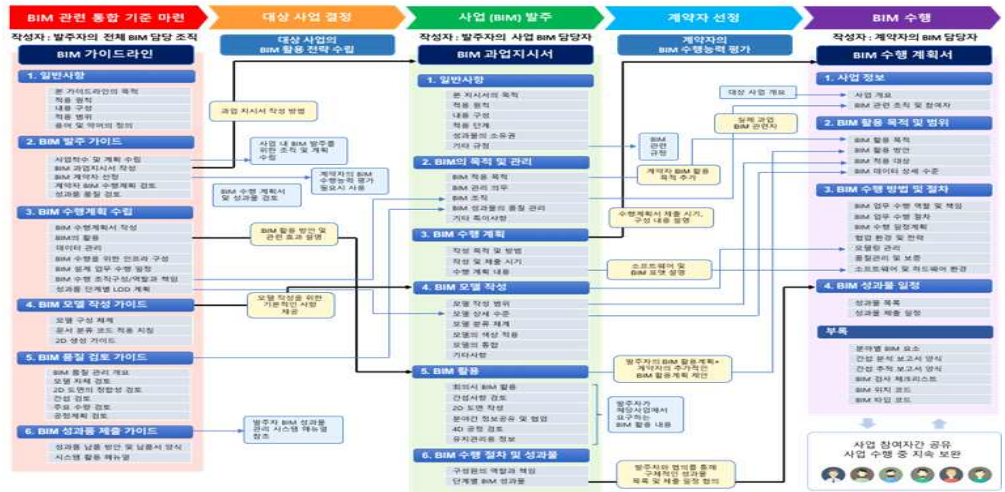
BIM 관련 통합 기준 마련

대상 사업 결정

사업 (BIM) 발주

계약자 선정

BIM 수행

작성자 : 발주자의 전체 BIM 담당 조직

BIM 가이드라인

1. 일반사항

본 가이드라인의 목적
적용 원칙
내용 구성
적용 범위
용어 및 약어의 정의

2. BIM 발주 가이드

사업착수 및 계획 수립
BIM 과업지시서 작성
BIM 계약자 선정
계약자 BIM 수행계획 검토
성과품 품질 검토

3. BIM 수행계획 수립

BIM 수행계획서 작성
BIM의 활용
데이터 관리
BIM 수행을 위한 인프라 구성
BIM 설계 업무 수행 절차
BIM 수행 조직구성/역할과 책임
성과품 단계별 LOD 계획

4. BIM 모델 작성 가이드

모델 구성 체계
문서 분류 코드 적용 지침
2D 생성 가이드

5. BIM 품질 검토 가이드

BIM 품질 관리 개요
모델 자체 검토
2D 도면의 정합성 검토
간섭 검토
주요 수량 검토
공정계획 검토

6. BIM 성과품 제출 가이드

성과품 납품 방안 및 납품서 양식
시스템 활용 매뉴얼

대상 사업의 BIM 활용 전략 수립

과업 지시서 작성 방법

사업 내 BIM 발주를 위한 조직 및 계획 수립

계약자의 BIM 수행능력 평가 필요시 사용

BIM 수행 계획서 및 성과품 검토

BIM 활용 방안 및 관련 효과 설명

모델 작성을 위한 기본적인 사항 제공

발주자 BIM 성과품 관리 시스템 매뉴얼 참조

작성자 : 발주자의 사업 BIM 담당자

BIM 과업지시서

1. 일반사항

본 지시서의 목적
적용 원칙
내용 구성
적용 단계
성과품의 소유권
기타 규정

2. BIM의 목적 및 관리

BIM 적용 목적
BIM 관리 의무
BIM 조직
BIM 성과품의 품질 관리
기타 특이사항

3. BIM 수행 계획

작성 목적 및 방법
작성 및 제출 시기
수행 계획 내용

4. BIM 모델 작성

모델 작성 범위
모델 상세 수준
모델 분류 체계
모델의 색상 적용
모델의 통합
기타사항

5. BIM 활용

회의시 BIM 활용
간섭사항 검토
2D 도면 작성
분야간 정보공유 및 협업
4D 공정 검토
유지관리용 정보

6. BIM 수행 절차 및 성과품

구성원의 역할과 책임
단계별 BIM 성과품

BIM 관련 규정

계약자의 BIM 활용 목적 추가

수행계획서 제출 시기, 구성 내용 설명

소프트웨어 및 BIM 포맷 설명

발주자의 BIM 활용계획+ 계약자의 추가적인 BIM 활용계획 제안

발주자가 해당사업에서 요구하는 BIM 활용 내용

발주자와 협의를 통해 구체적인 성과품 목록 및 제출 일정 협의

계약자의 BIM 수행능력 평가

작성자 : 계약자의 BIM 담당자

BIM 수행 계획서

대상 사업 개요

실제 과업 BIM 관리자

1. 사업 정보

사업 개요
BIM 관련 조직 및 참여자

2. BIM 활용 목적 및 범위

BIM 활용 목적
BIM 활용 방안
BIM 적용 대상
BIM 데이터 상세 수준

3. BIM 수행 방법 및 절차

BIM 업무 수행 역할 및 책임
BIM 업무 수행 절차
BIM 수행 일정계획
협업 환경 및 전략
모델링 관리
품질관리 및 보증
소프트웨어 및 하드웨어 환경

4. BIM 성과품 일정

성과품 목록
성과품 제출 일정

부록

분야별 BIM 요소
간섭 분석 보고서 양식
간섭 추적 보고서 양식
BIM 검사 체크리스트
BIM 위치 코드
BIM 타입 코드

사업 참여자간 공유
사업 수행 중 지속 보완